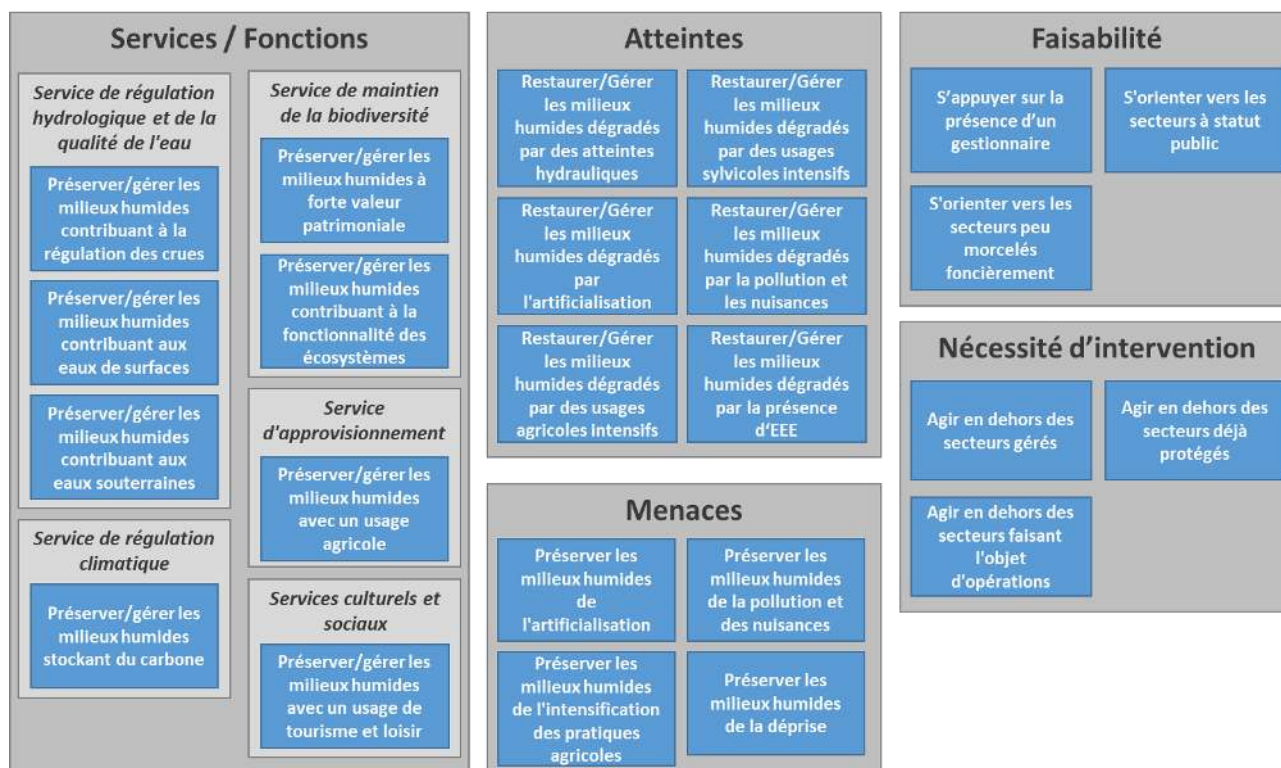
Services / Fonctions

Service de régulation hydrologique et de la qualité de l'eau

Préserver/gérer les milieux humides contribuant à la régulation des crues

Préserver/gérer les milieux humides contribuant aux eaux de surfaces

Préserver/gérer les milieux humides contribuant aux eaux souterraines

Service de régulation climatique

Préserver/gérer les milieux humides stockant du carbone

Service de maintien de la biodiversité

Préserver/gérer les milieux humides à forte valeur patrimoniale

Préserver/gérer les milieux humides contribuant à la fonctionnalité des écosystèmes

Service d'approvisionnement

Préserver/gérer les milieux humides avec un usage agricole

Services culturels et sociaux

Préserver/gérer les milieux humides avec un usage de tourisme et loisir

Atteintes

Restaurer/Gérer les milieux humides dégradés par des atteintes hydrauliques

Restaurer/Gérer les milieux humides dégradés par des usages sylvicoles intensifs

Restaurer/Gérer les milieux humides dégradés par l'artificialisation

Restaurer/Gérer les milieux humides dégradés par la pollution et les nuisances

Restaurer/Gérer les milieux humides dégradés par des usages agricoles intensifs

Restaurer/Gérer les milieux humides dégradés par la présence d'EEE

Menaces

Préserver les milieux humides de l'artificialisation

Préserver les milieux humides de la pollution et des nuisances

Préserver les milieux humides de l'intensification des pratiques agricoles

Préserver les milieux humides de la déprise

Faisabilité

S'appuyer sur la présence d'un gestionnaire

S'orienter vers les secteurs à statut public

S'orienter vers les secteurs peu morcelés foncièrement

Nécessité d'intervention

Agir en dehors des secteurs gérés

Agir en dehors des secteurs déjà protégés

Agir en dehors des secteurs faisant l'objet d'opérations